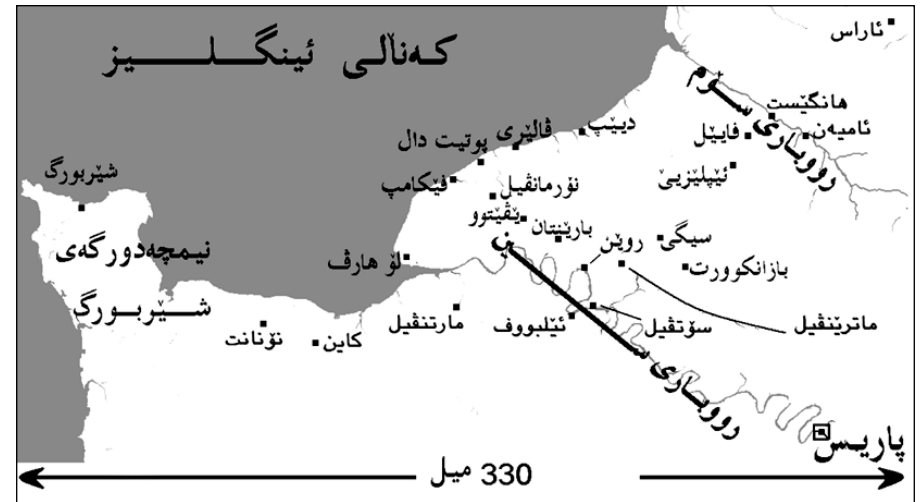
کەناڵی ئینگلیز

ئاراس

ڕووباری سۆم

هانگێست

ئامیەن

فایێل

دیێپ

ڤالیری

پوتیت دال

ئێپلێزیێ

شێربورگ

فێکامپ

نۆرمانڤیل

یڤێتوو

بارێنتان

سیگی

ڕوێن

بازانکوورت

نیمچەدورگەی شێربورگ

لۆ هارڤ

مارتنڤیل

سۆتڤیل

ماترێنڤیل

ئێلبووف

ئۆنانت

کاین

ڕووباری سێن

پاریس

330 میل